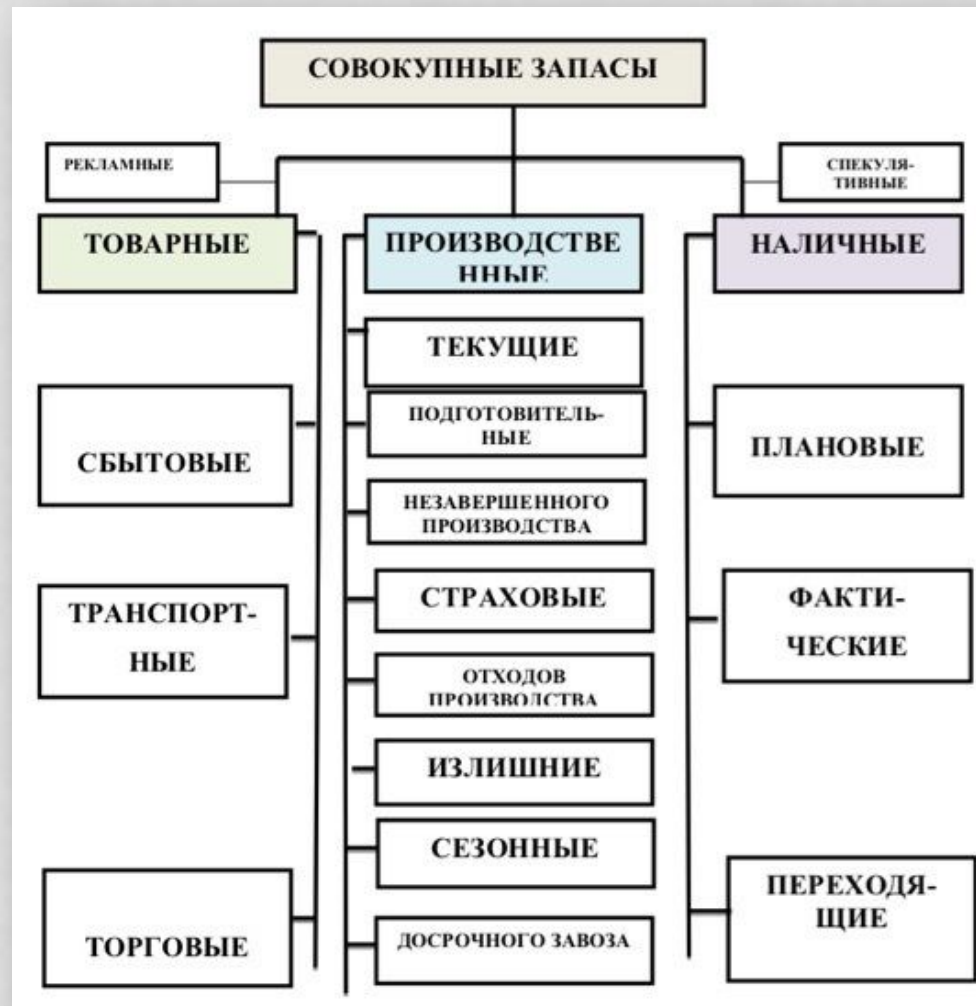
СОВОКУПНЫЕ ЗАПАСЫ

РЕКЛАМНЫЕ

СПЕКУЛЯТИВНЫЕ

ТОВАРНЫЕ

ПРОИЗВОДСТВЕННЫЕ

НАЛИЧНЫЕ

СБЫТОВЫЕ

ТРАНСПОРТНЫЕ

ТОРГОВЫЕ

ТЕКУЩИЕ

ПОДГОТОВИТЕЛЬНЫЕ

НЕЗАВЕРШЕННОГО ПРОИЗВОДСТВА

СТРАХОВЫЕ

ОТХОДОВ ПРОИЗВОДСТВА

ИЗЛИШНИЕ

СЕЗОННЫЕ

ДОСРОЧНОГО ЗАВОЗА

ПЛАНОВЫЕ

ФАКТИЧЕСКИЕ

ПЕРЕХОДЯЩИЕ